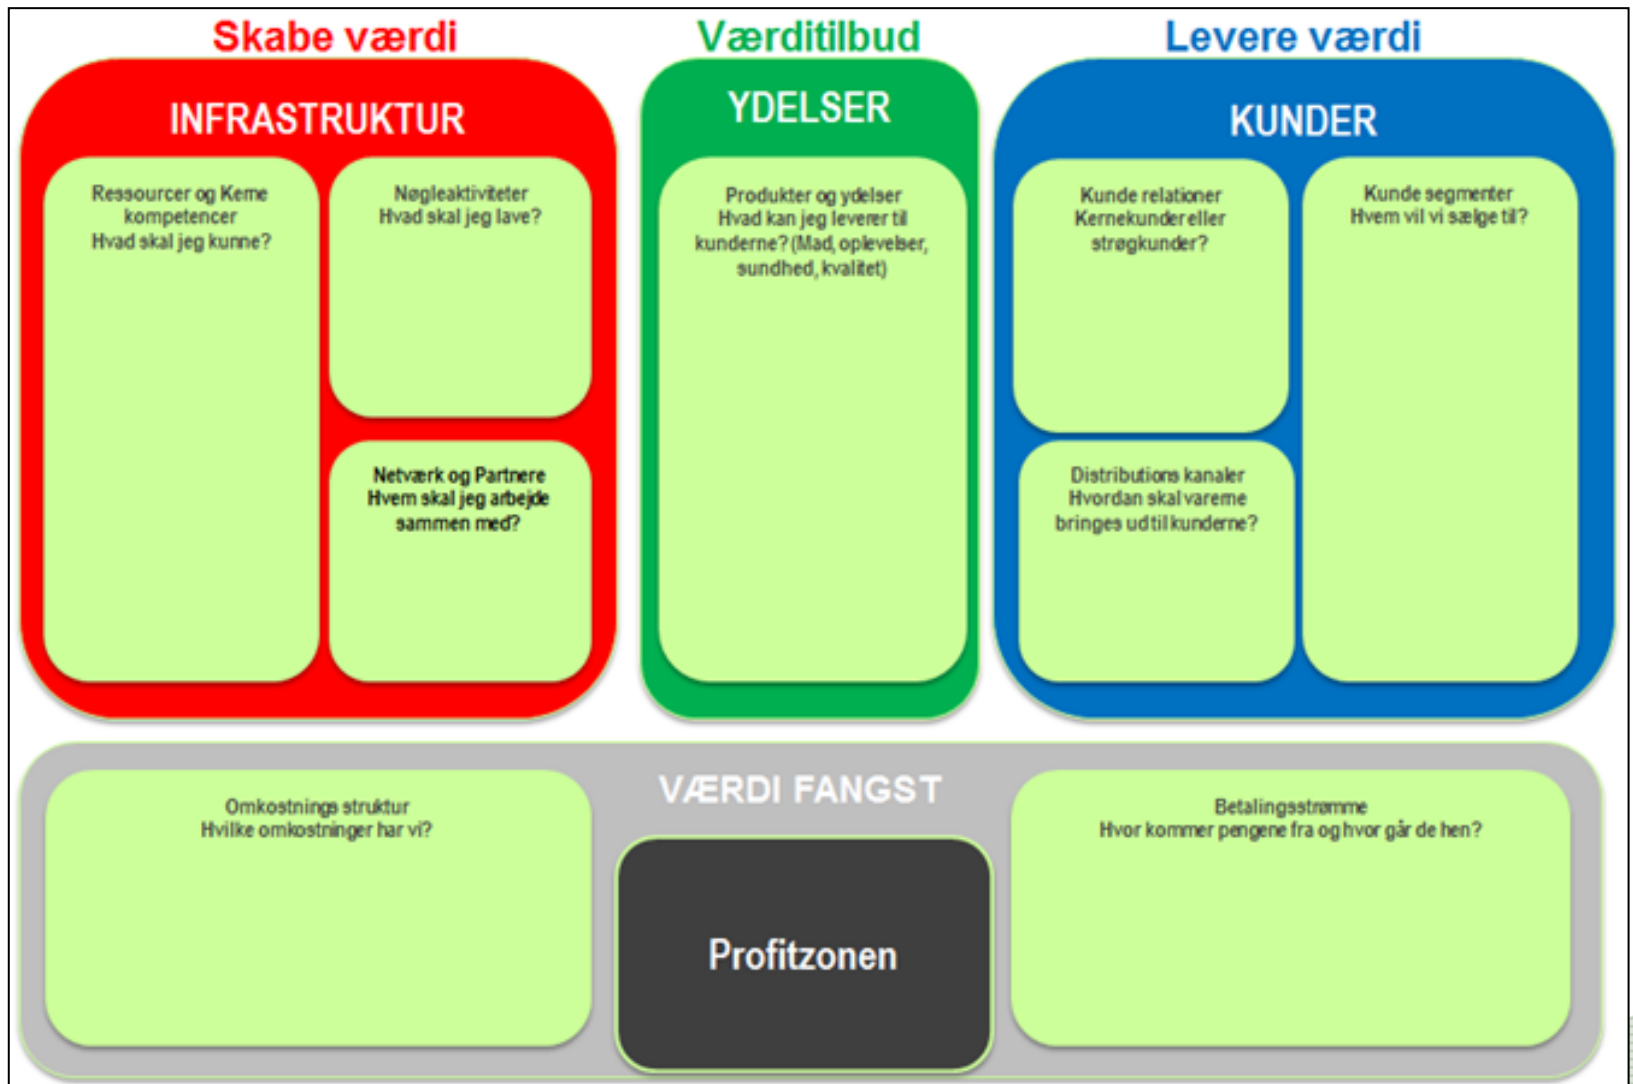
Skabe værdi

INFRASTRUKTUR

Ressourcer og Kerne kompetencer
Hvad skal jeg kunne?

Nøgleaktiviteter
Hvad skal jeg lave?

Netværk og Partnere
Hvem skal jeg arbejde sammen med?

Værditilbud

YDELSER

Produkter og ydelser
Hvad kan jeg leverer til kunderne? (Mad, oplevelser, sundhed, kvalitet)

Levere værdi

KUNDER

Kunde relationer
Kernekunder eller strøgkunder?

Kunde segmenter
Hvem vil vi sælge til?

Distributions kanaler
Hvordan skal varerne bringes ud til kunderne?

VÆRDI FANGST

Omkostnings struktur
Hvilke omkostninger har vi?

Profitzonen

Betalingsstrømme
Hvor kommer pengene fra og hvor går de hen?